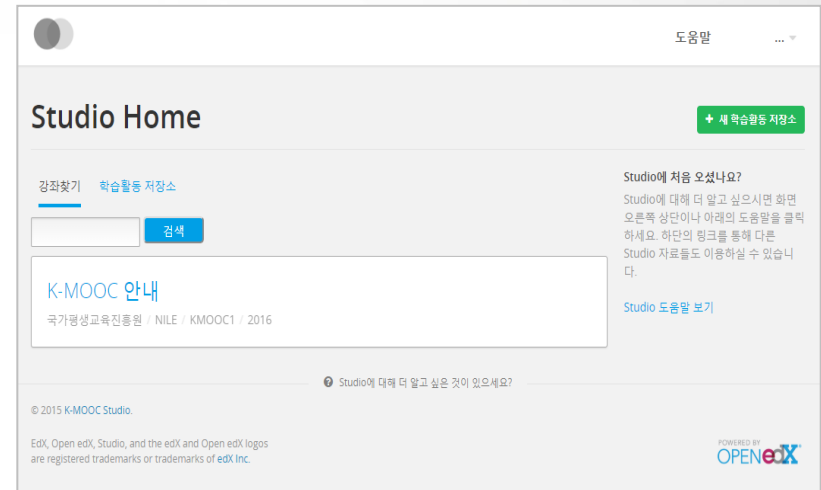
도움말

...

Studio Home

+ 새 학습활동 저장소

강좌찾기 학습활동 저장소

검색

K-MOOC 안내

국가평생교육진흥원 / NILE / KMOOC1 / 2016

Studio에 처음 오셨나요?

Studio에 대해 더 알고 싶으시면 화면 오른쪽 상단이나 아래의 도움말을 클릭 하세요. 하단의 링크를 통해 다른 Studio 자료들도 이용하실 수 있습니다.

Studio 도움말 보기

Studio에 대해 더 알고 싶은 것이 있으세요?

© 2015 K-MOOC Studio.

EdX, Open edX, Studio, and the edX and Open edX logos are registered trademarks or trademarks of edX Inc.

POWERED BY OPENedX